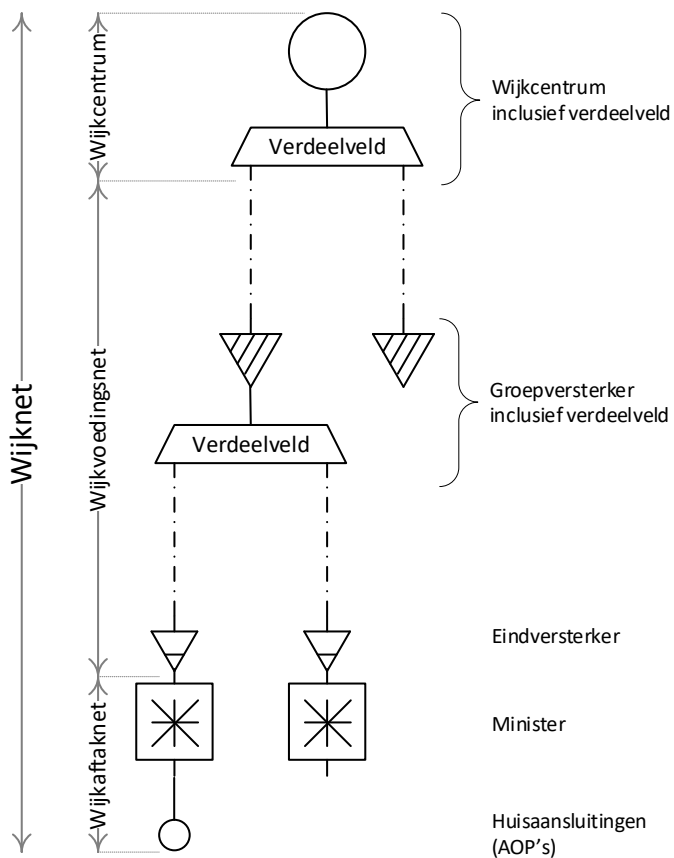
Wijknet

Wijkcentrum

Wijkvoedingsnet

Wijkaftaknet

Verdeelveld

Wijkcentrum inclusief verdeelveld

Verdeelveld

Groepversterker inclusief verdeelveld

Eindversterker

Minister

Huisaansluitingen (AOP's)